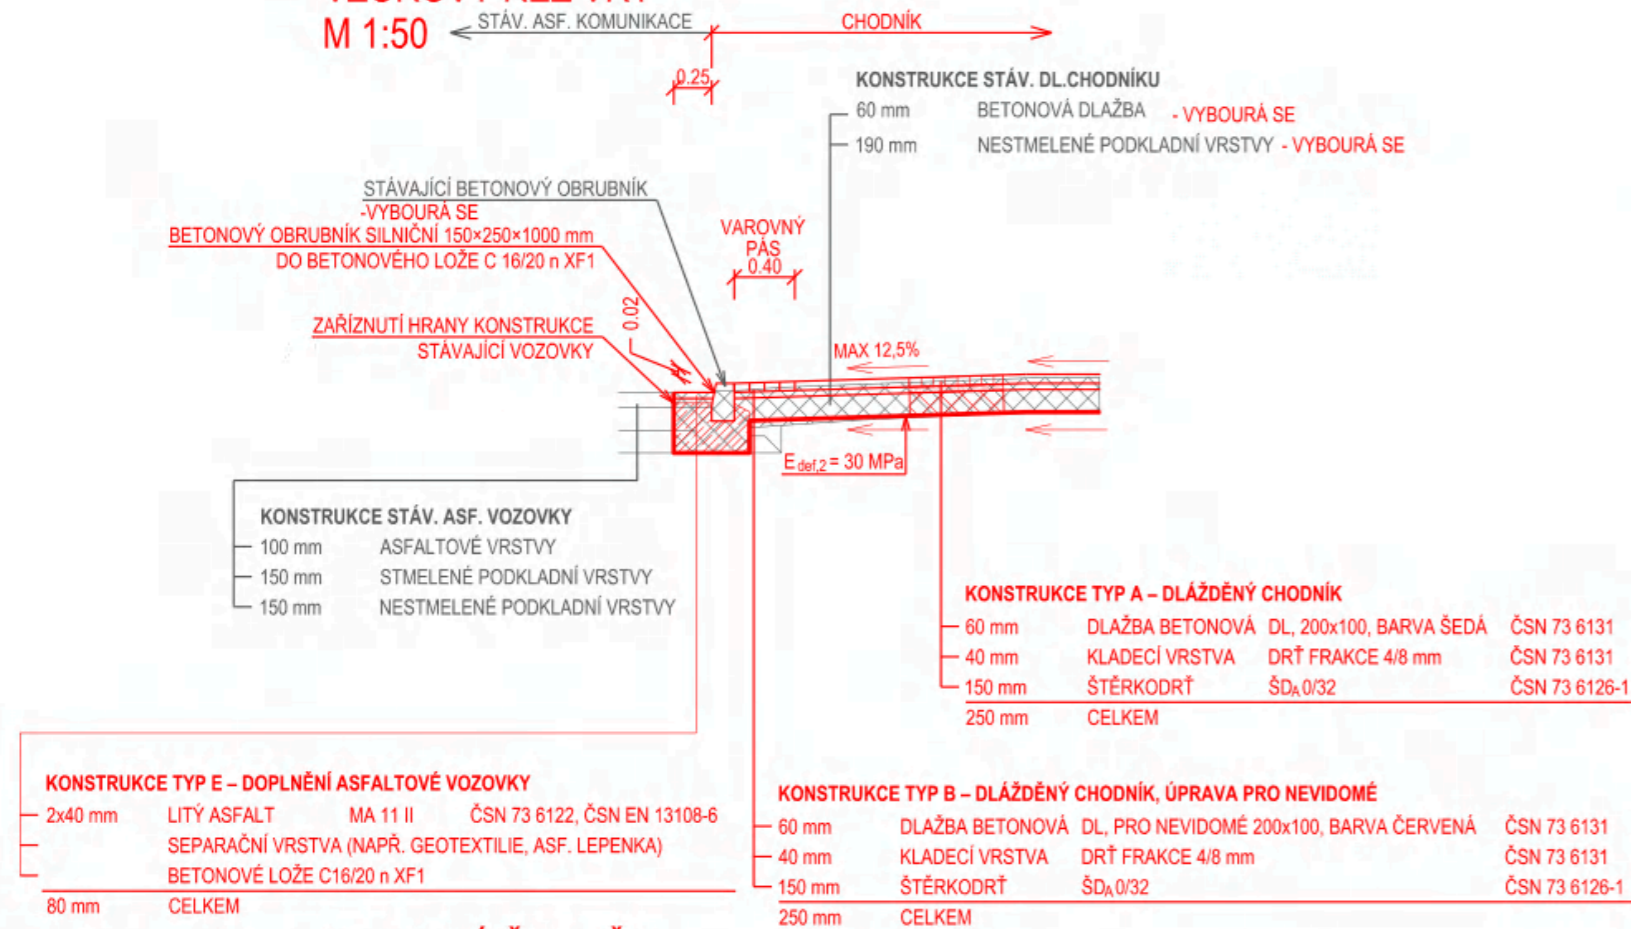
M 1:50

STÁV. ASF. KOMUNIKACE

CHODNÍK

0.25

KONSTRUKCE STÁV. DL.CHODNÍKU
60 mm BETONOVÁ DLAŽBA - VYBOURÁ SE
190 mm NESTMELENÉ PODKLADNÍ VRSTVY - VYBOURÁ SE

STÁVAJÍCÍ BETONOVÝ OBRUBNÍK -VYBOURÁ SE

BETONOVÝ OBRUBNÍK SILNIČNÍ 150×250×1000 mm DO BETONOVÉHO LOŽE C 16/20 n XF1

VAROVNÝ PÁS 0.40

ZAŘÍZNUTÍ HRANY KONSTRUKCE STÁVAJÍCÍ VOZOVKY

0.02

MAX 12,5%

$E_{def,2}$ = 30 MPa

KONSTRUKCE STÁV. ASF. VOZOVKY
100 mm ASFALTOVÉ VRSTVY
150 mm STMELENÉ PODKLADNÍ VRSTVY
150 mm NESTMELENÉ PODKLADNÍ VRSTVY

KONSTRUKCE TYP A – DLÁŽDĚNÝ CHODNÍK
60 mm DLAŽBA BETONOVÁ DL, 200x100, BARVA ŠEDÁ ČSN 73 6131
40 mm KLADECÍ VRSTVA DRŤ FRAKCE 4/8 mm ČSN 73 6131
150 mm ŠTĚRKODRŤ ŠD$_A$ 0/32 ČSN 73 6126-1
250 mm CELKEM

KONSTRUKCE TYP E – DOPLNĚNÍ ASFALTOVÉ VOZOVKY
2x40 mm LITÝ ASFALT MA 11 II ČSN 73 6122, ČSN EN 13108-6
SEPARAČNÍ VRSTVA (NAPŘ. GEOTEXTILIE, ASF. LEPENKA)
BETONOVÉ LOŽE C16/20 n XF1
80 mm CELKEM

KONSTRUKCE TYP B – DLÁŽDĚNÝ CHODNÍK, ÚPRAVA PRO NEVIDOMÉ
60 mm DLAŽBA BETONOVÁ DL, PRO NEVIDOMÉ 200x100, BARVA ČERVENÁ ČSN 73 6131
40 mm KLADECÍ VRSTVA DRŤ FRAKCE 4/8 mm ČSN 73 6131
150 mm ŠTĚRKODRŤ ŠD$_A$ 0/32 ČSN 73 6126-1
250 mm CELKEM